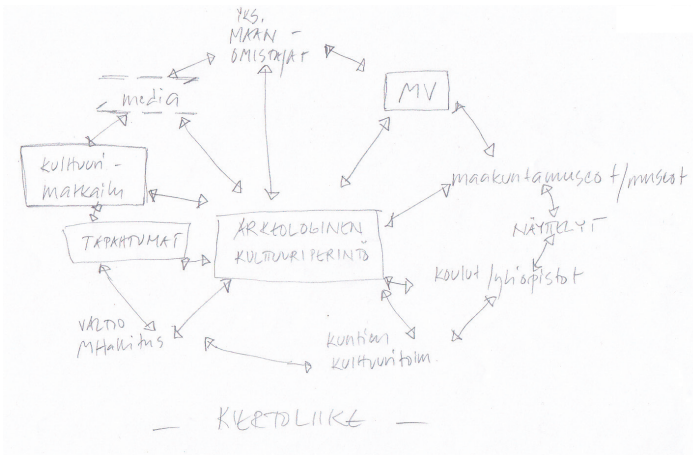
YKS.
MAAN-
OMISTAJAT

media

MV

kulttuuri-
matkailu

maakuntamuseot/museot

TAPAHTUMAT

ARKEOLOGINEN
KULTTUURIPERINTÖ

NÄYTTELYT

koulut/yliopistot

VALTIO
MHallitus

kuntien
kulttuuritoim.

— KERTOLIIKE —